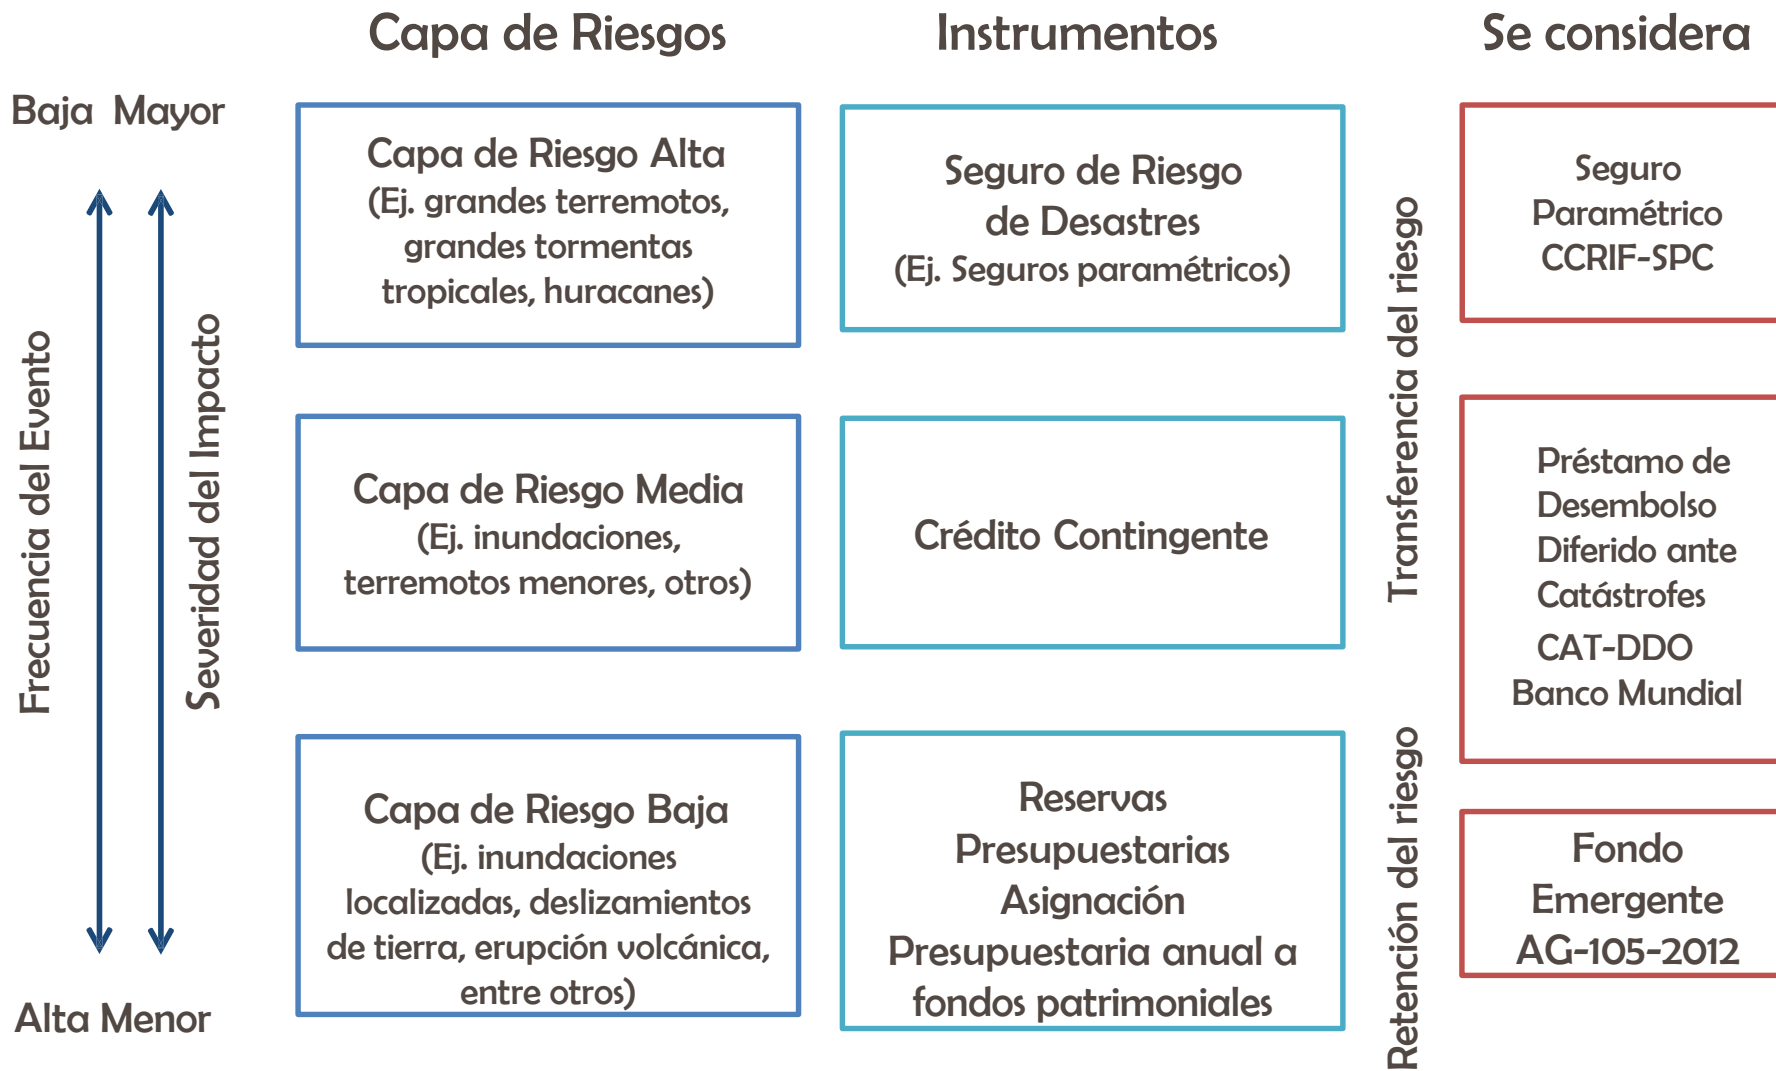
Capa de Riesgos

Instrumentos

Se considera

Baja Mayor

Frecuencia del Evento

Severidad del Impacto

Alta Menor

Capa de Riesgo Alta (Ej. grandes terremotos, grandes tormentas tropicales, huracanes)

Seguro de Riesgo de Desastres (Ej. Seguros paramétricos)

Seguro Paramétrico CCRIF-SPC

Capa de Riesgo Media (Ej. inundaciones, terremotos menores, otros)

Crédito Contingente

Transferencia del riesgo

Préstamo de Desembolso Diferido ante Catástrofes CAT-DDO Banco Mundial

Capa de Riesgo Baja (Ej. inundaciones localizadas, deslizamientos de tierra, erupción volcánica, entre otros)

Reservas Presupuestarias Asignación Presupuestaria anual a fondos patrimoniales

Retención del riesgo

Fondo Emergente AG-105-2012